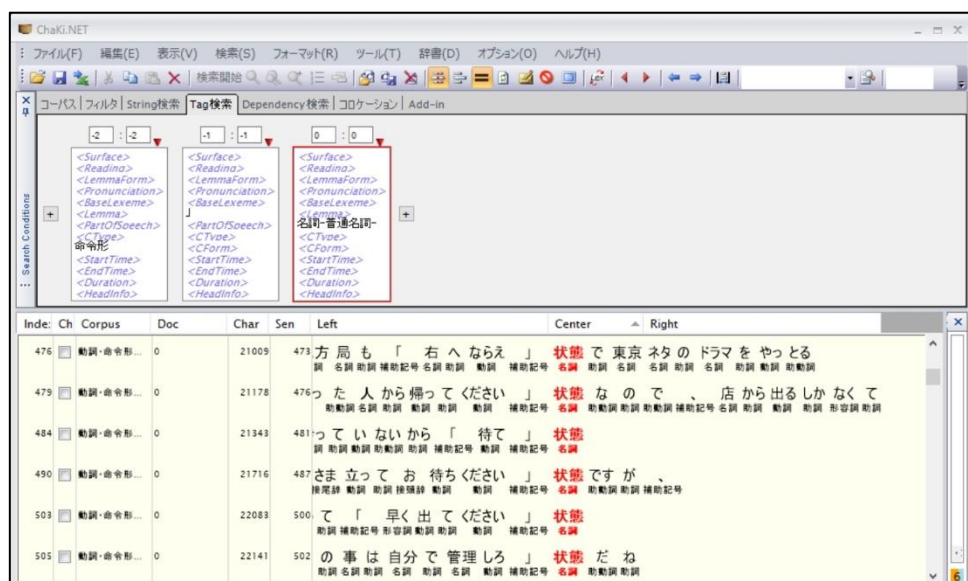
ChaKi.NET

ファイル(F) 編集(E) 表示(V) 検索(S) フォーマット(R) ツール(T) 辞書(D) オプション(O) ヘルプ(H)

検索開始

コーパス | フィルタ | String検索 | Tag検索 | Dependency検索 | コロケーション | Add-in

Search Conditions

-2 : -2
<Surface>
<Reading>
<LemmaForm>
<Pronunciation>
<BaseLexeme>
<Lemma>
<PartOfSpeech>
<CType>
命令形
<StartTime>
<EndTime>
<Duration>
<HeadInfo>

-1 : -1
<Surface>
<Reading>
<LemmaForm>
<Pronunciation>
<BaseLexeme>
」
<PartOfSpeech>
<CType>
<CForm>
<StartTime>
<EndTime>
<Duration>
<HeadInfo>

0 : 0
<Surface>
<Reading>
<LemmaForm>
<Pronunciation>
<BaseLexeme>
<Lemma>
名詞-普通名詞-
<CType>
<CForm>
<StartTime>
<EndTime>
<Duration>
<HeadInfo>

| Inde | Ch | Corpus | Doc | Char | Sen | Left | Center | Right |
|---|---|---|---|---|---|---|---|---|
| 476 | | 動詞-命令形... | 0 | 21009 | 473 | 方 局 も 「 右 へ ならえ 」 | 状態 | で 東京 ネタ の ドラマ を やっとる |
| 479 | | 動詞-命令形... | 0 | 21178 | 476 | っ た 人 から 帰っ て ください 」 | 状態 | な の で 、 店 から 出る しか なく て |
| 484 | | 動詞-命令形... | 0 | 21343 | 481 | っ て い ない から 「 待て 」 | 状態 | |
| 490 | | 動詞-命令形... | 0 | 21716 | 487 | さま 立っ て お 待ち ください 」 | 状態 | です が 、 |
| 503 | | 動詞-命令形... | 0 | 22083 | 500 | て 「 早く 出 て ください 」 | 状態 | |
| 505 | | 動詞-命令形... | 0 | 22141 | 502 | の 事 は 自分 で 管理 しろ 」 | 状態 | だ ね |

6